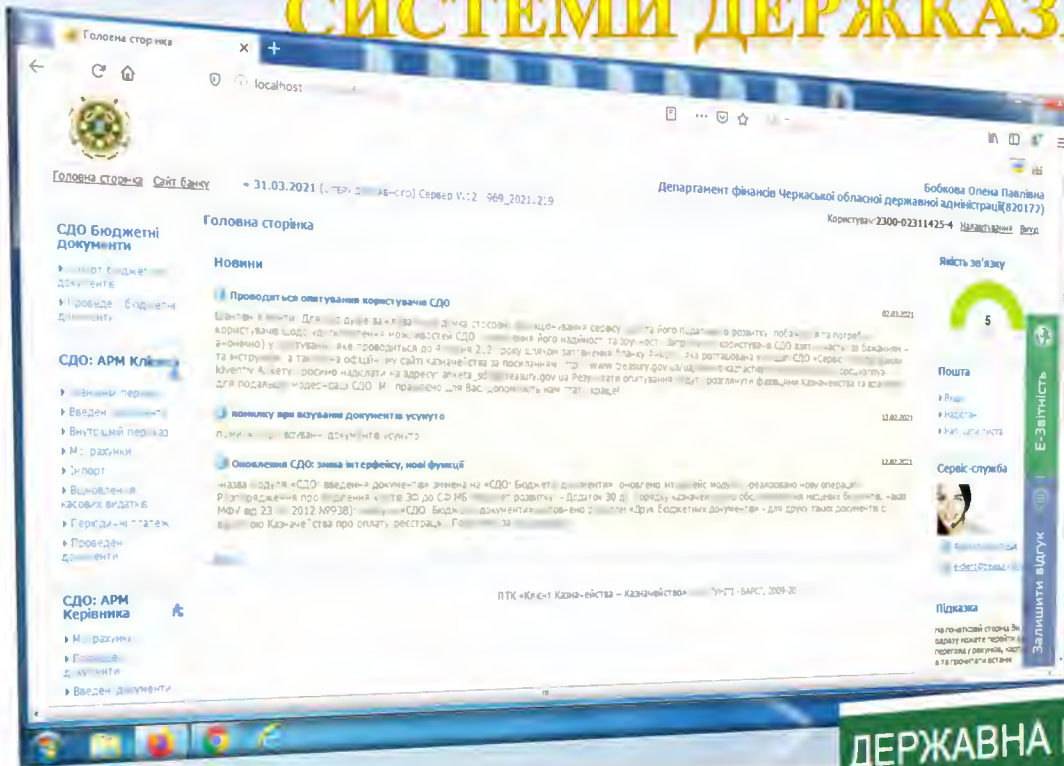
СИСТЕМИ ДЕРЖКАЗ

Головна сторінка

localhost

Головна сторінка Сайт банку • 31.03.2021 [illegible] Сервер V.12 969_2021.2.9

Департамент фінансів Черкаської обласної державної адміністрації

Бобкова Олена Павлівна (820172)

Користувач 2300-02311425-4 Налаштування Вихід

СДО Бюджетні документи

▸ Імпорт бюджетних документів

▸ Проведені бюджетні документи

СДО: АРМ Клієнта

▸ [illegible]

▸ Введені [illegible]

▸ Внутрішній переказ

▸ Мої рахунки

▸ Імпорт

▸ Відновлення касових видатків

▸ Періодичні платежі

▸ Проведені документи

СДО: АРМ Керівника

▸ Мої рахунки

▸ Проведені документи

▸ Введені документи

Головна сторінка

Новини

Проводиться опитування користувачів СДО

02.03.2021

Шановні клієнти! Для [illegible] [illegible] сервісу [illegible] його подальшого розвитку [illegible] користувачів щодо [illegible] можливостей СДО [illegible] його надійності та зручності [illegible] користувачів СДО взяти участь за бажанням – анонімно) у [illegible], яке проводиться до 4 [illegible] 2.2 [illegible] року шляхом заповнення бланку Анкети, яка розташована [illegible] СДО «Сервіс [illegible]» та інструкцію, а також на офіційному сайті Казначейства за посиланням http://www.treasury.gov.ua/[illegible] kliventy. Анкету просимо надіслати на адресу: anketa_sdo@treasury.gov.ua Результати опитування будуть розглянуті фахівцями Казначейства та взяті для подальшої модернізації СДО. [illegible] Вас, допоможіть нам стати краще!

Помилку при візуванні документів усунуто

12.02.2021

Помилку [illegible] візуванні документів усунуто

Оновлення СДО: зміна інтерфейсу, нові функції

12.02.2021

Назва модуля «СДО: введення документа» змінена на «СДО: Бюджетні документи», оновлено інтерфейс модуля, реалізовано нову операцію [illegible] проведення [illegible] 30 до СД МБ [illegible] розвитку «Додаток 30 до Порядку казначейського обслуговування місцевих бюджетів, наказ МФУ від 23 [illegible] 2012 №938» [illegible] «СДО: Бюджетні документи» оновлено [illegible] «Друк бюджетних документів» - для друку таких документів с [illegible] Казначейства про оплату реєстрацію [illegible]

ПТК «Клієнт Казначейства – Казначейство» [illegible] "ІНЕТ - БАРС", 2009-20

Якість зв'язку

5

Пошта

▸ Вхідні

▸ Надіслані

▸ Написати листа

Сервіс-служба

Підказка

на початковій сторінці Ви одразу можете перейти до перегляду рахунків, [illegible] а та проведених визначені

Е-звітність

Залишити відгук

ДЕРЖАВНА